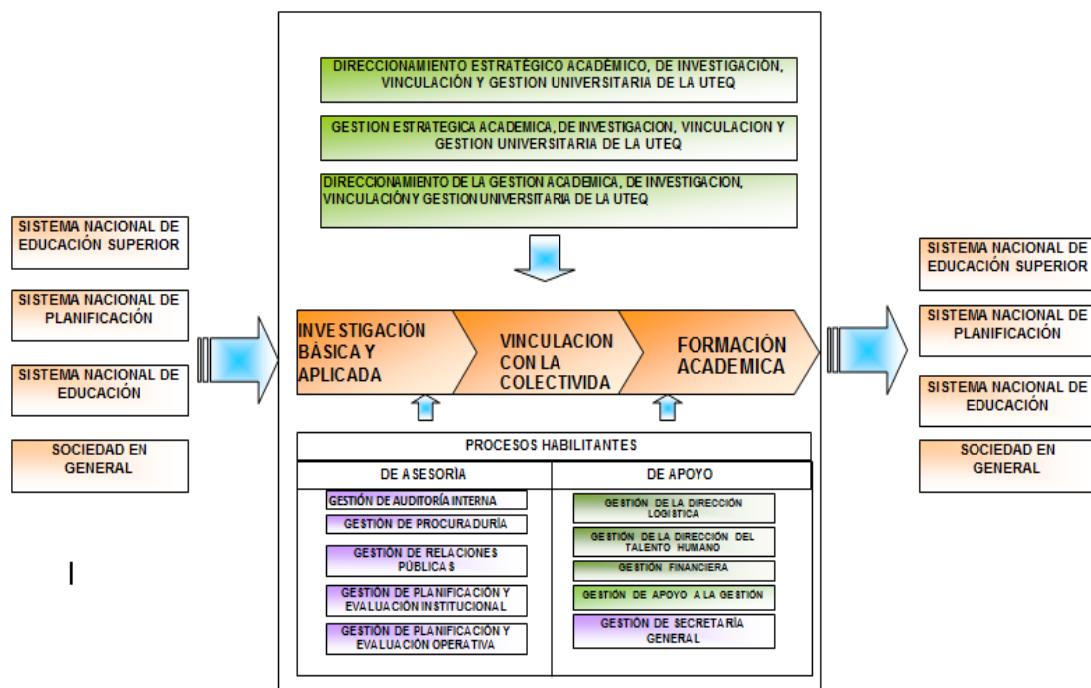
DIRECCIONAMIENTO ESTRATÉGICO ACADÉMICO, DE INVESTIGACIÓN, VINCULACIÓN Y GESTION UNIVERSITARIA DE LA UTEQ

GESTION ESTRATEGICA ACADEMICA, DE INVESTIGACION, VINCULACION Y GESTION UNIVERSITARIA DE LA UTEQ

DIRECCIONAMIENTO DE LA GESTION ACADEMICA, DE INVESTIGACION, VINCULACIÓN Y GESTION UNIVERSITARIA DE LA UTEQ

SISTEMA NACIONAL DE EDUCACIÓN SUPERIOR

SISTEMA NACIONAL DE PLANIFICACIÓN

SISTEMA NACIONAL DE EDUCACIÓN

SOCIEDAD EN GENERAL

INVESTIGACIÓN BÁSICA Y APLICADA

VINCULACION CON LA COLECTIVIDA

FORMACIÓN ACADEMICA

SISTEMA NACIONAL DE EDUCACIÓN SUPERIOR

SISTEMA NACIONAL DE PLANIFICACIÓN

SISTEMA NACIONAL DE EDUCACIÓN

SOCIEDAD EN GENERAL

PROCESOS HABILITANTES

| DE ASESORÍA | DE APOYO |
|---|---|
| GESTIÓN DE AUDITORÍA INTERNA | GESTIÓN DE LA DIRECCIÓN LOGÍSTICA |
| GESTIÓN DE PROCURADURÍA | GESTIÓN DE LA DIRECCIÓN DEL TALENTO HUMANO |
| GESTIÓN DE RELACIONES PÚBLICAS | GESTIÓN FINANCIERA |
| GESTIÓN DE PLANIFICACIÓN Y EVALUACIÓN INSTITUCIONAL | GESTIÓN DE APOYO A LA GESTIÓN |
| GESTIÓN DE PLANIFICACIÓN Y EVALUACIÓN OPERATIVA | GESTIÓN DE SECRETARÍA GENERAL |

I